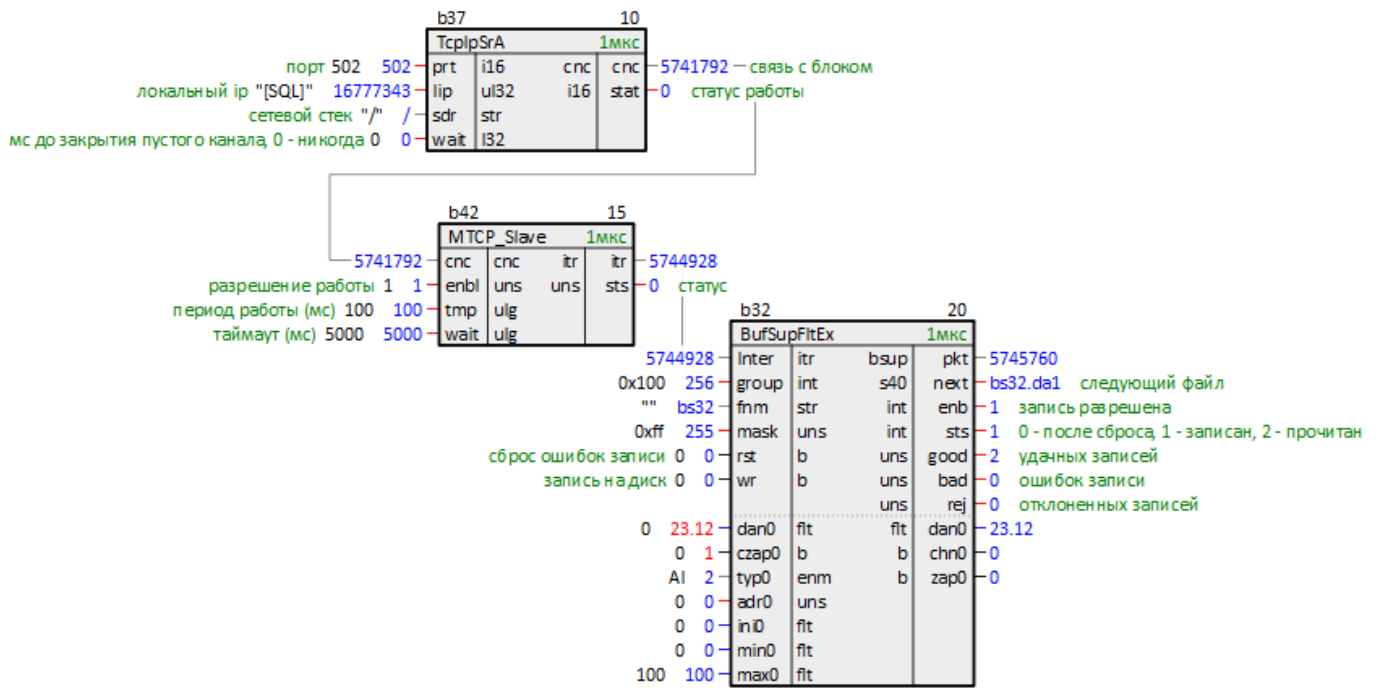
b37 10
TcpIpSrA 1мкс
порт 502 502 prt i16 cnc cnc 5741792 связь с блоком
локальный ip "[SQL]" 16777343 lip ul32 i16 stat 0 статус работы
сетевой стек "/" / sdr str
мс до закрытия пустого канала, 0 - никогда 0 0 wait I32

b42 15
MTCP_Slave 1мкс
5741792 cnc cnc itr itr 5744928
разрешение работы 1 1 enbl uns uns sts 0 статус
период работы (мс) 100 100 tmp ulg
таймаут (мс) 5000 5000 wait ulg

b32 20
BufSupFltEx 1мкс
5744928 Inter itr bsup pkt 5745760
0x100 256 group int s40 next bs32.da1 следующий файл
"" bs32 fnm str int enb 1 запись разрешена
0xff 255 mask uns int sts 1 0 - после сброса, 1 - записан, 2 - прочитан
сброс ошибок записи 0 0 rst b uns good 2 удачных записей
запись на диск 0 0 wr b uns bad 0 ошибок записи
uns rej 0 отклоненных записей
0 23.12 dan0 flt flt dan0 23.12
0 1 czap0 b b chn0 0
AI 2 typ0 enm b zap0 0
0 0 adr0 uns
0 0 ini0 flt
0 0 min0 flt
100 100 max0 flt